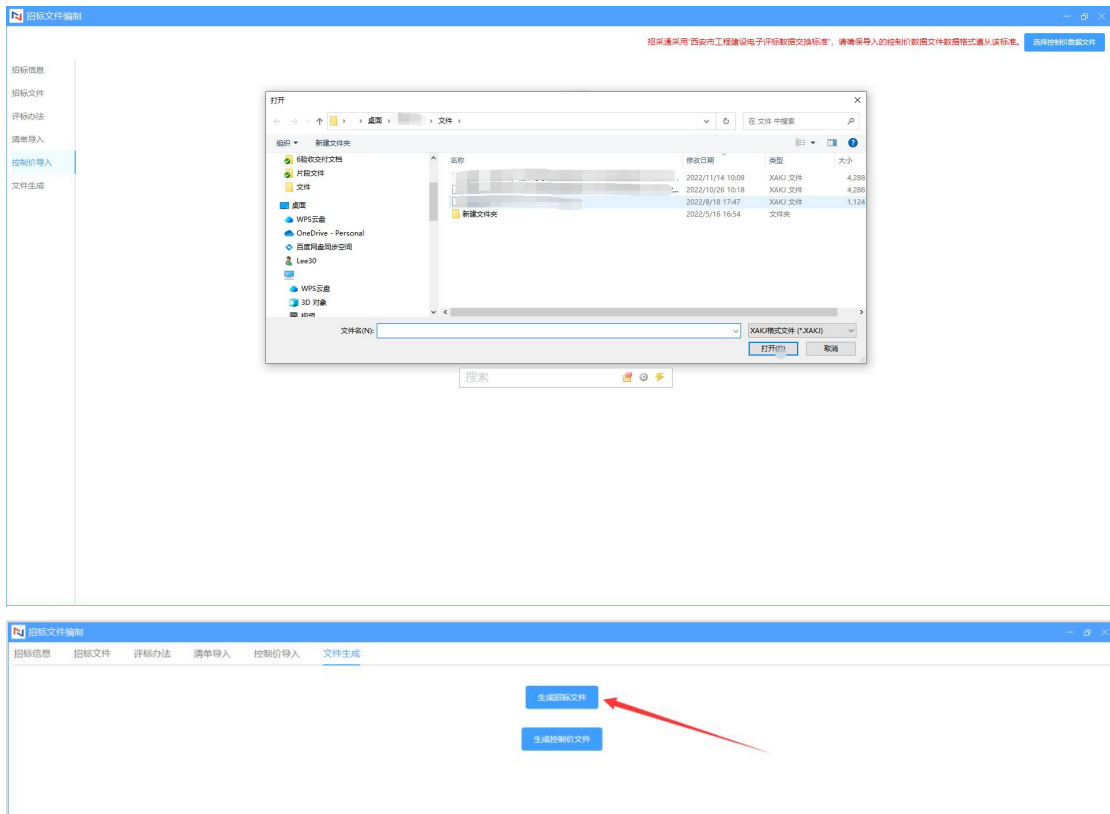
招标文件编制

招采通采用"西安市工程建设电子评标数据交换标准"，请确保导入的控制价数据文件数据格式遵从该标准。

选择控制价数据文件

招标信息
招标文件
评标办法
清单导入
控制价导入
文件生成

打开

桌面 › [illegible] › 文件 ›

在 文件 中搜索

组织 ▾ 新建文件夹

6验收交付文档
片段文件
文件
桌面
WPS云盘
OneDrive - Personal
百度网盘同步空间
Lee30
WPS云盘
3D 对象
视频

| 名称 | 修改日期 | 类型 | 大小 |
|---|---|---|---|
| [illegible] | 2022/11/14 10:09 | XAKJ 文件 | 4,288 |
| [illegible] | 2022/10/26 10:18 | XAKJ 文件 | 4,288 |
| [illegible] | 2022/8/18 17:47 | XAKJ 文件 | 1,124 |
| 新建文件夹 | 2022/5/16 16:54 | 文件夹 | |

文件名(N):

XAKJ格式文件 (*.XAKJ)

打开(O)

取消

搜索

招标文件编制

招标信息 招标文件 评标办法 清单导入 控制价导入 文件生成

生成招标文件

生成控制价文件